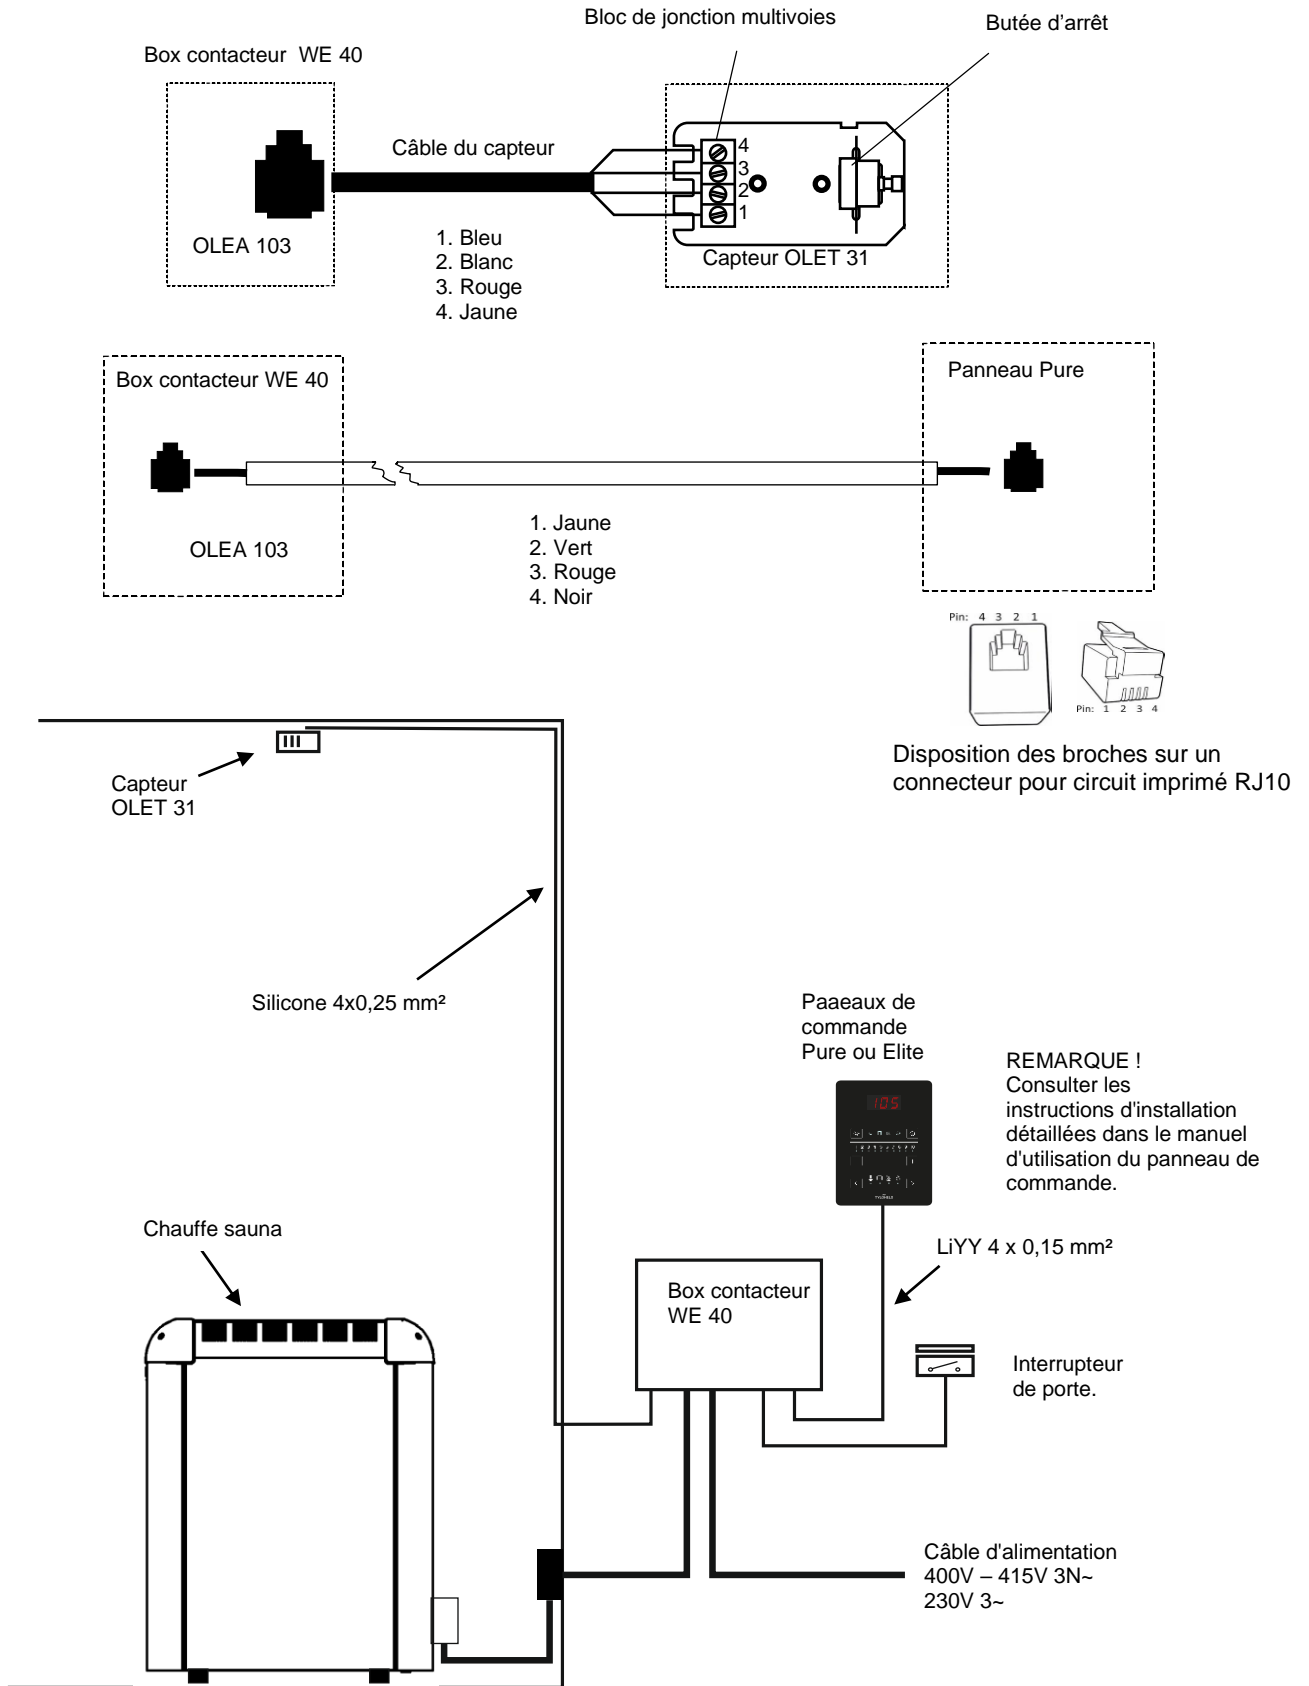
Bloc de jonction multivoies

Butée d'arrêt

Box contacteur WE 40

Câble du capteur

4
3
2
1

OLEA 103

1. Bleu
2. Blanc
3. Rouge
4. Jaune

Capteur OLET 31

Box contacteur WE 40

Panneau Pure

OLEA 103

1. Jaune
2. Vert
3. Rouge
4. Noir

Pin: 4 3 2 1

Pin: 1 2 3 4

Disposition des broches sur un connecteur pour circuit imprimé RJ10

Capteur OLET 31

Silicone 4x0,25 mm²

Paaeaux de commande Pure ou Elite

105

REMARQUE ! Consulter les instructions d'installation détaillées dans le manuel d'utilisation du panneau de commande.

Chauffe sauna

LiYY 4 x 0,15 mm²

Box contacteur WE 40

Interrupteur de porte.

Câble d'alimentation
400V – 415V 3N~
230V 3~